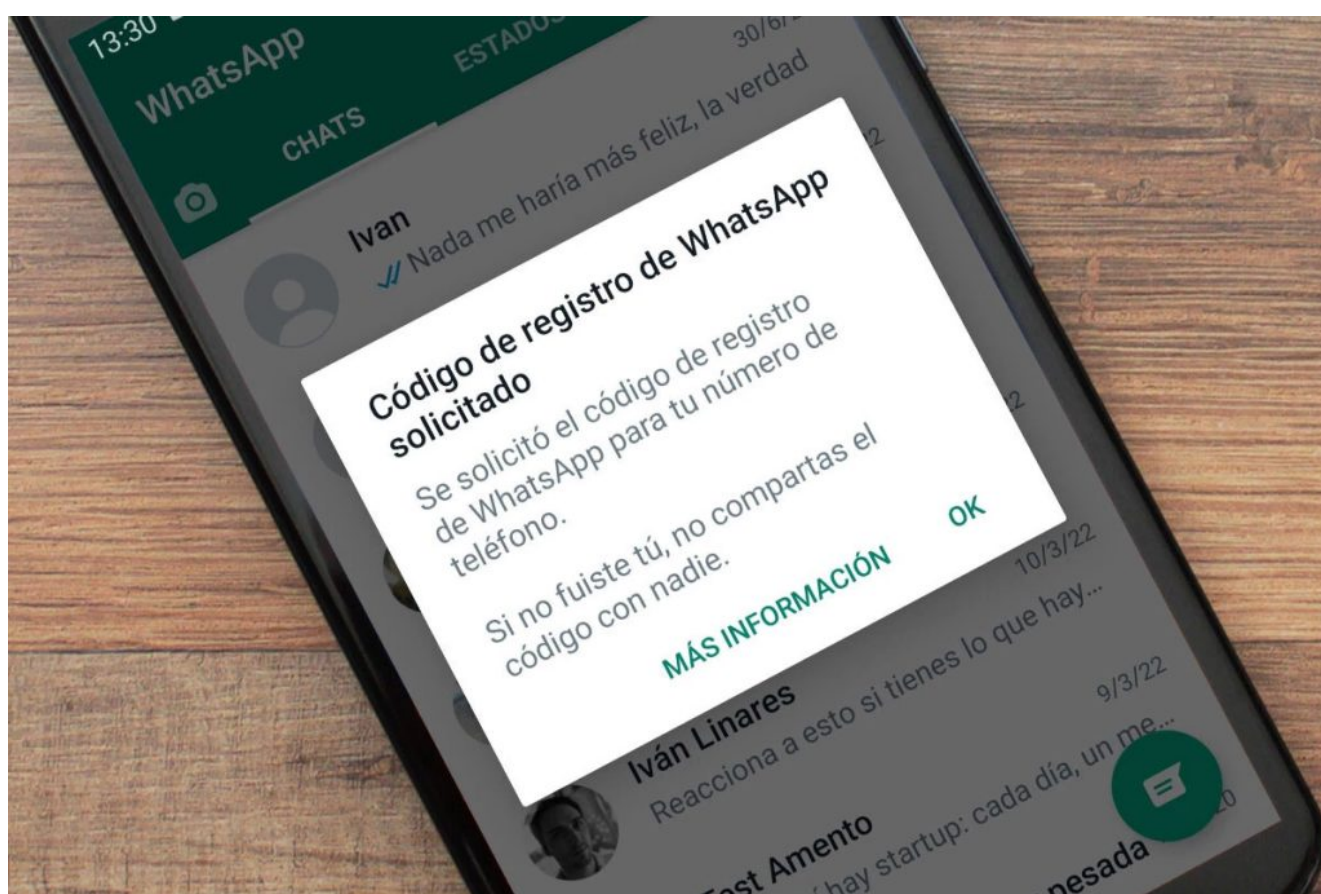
13:30

WhatsApp

CHATS

ESTADOS

30/6/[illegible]

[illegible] me haría más feliz, la verdad

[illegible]2

Ivan

Nada me haría más feliz, la verdad

Código de registro de WhatsApp solicitado

Se solicitó el código de registro de WhatsApp para tu número de teléfono.

Si no fuiste tú, no compartas el código con nadie.

MÁS INFORMACIÓN

OK

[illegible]2

10/3/22

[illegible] lo que hay...

Iván Linares

Reacciona a esto si tienes lo que hay...

9/3/22

Test Amento

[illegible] hay startup: cada día, un me...

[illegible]20

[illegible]pesada